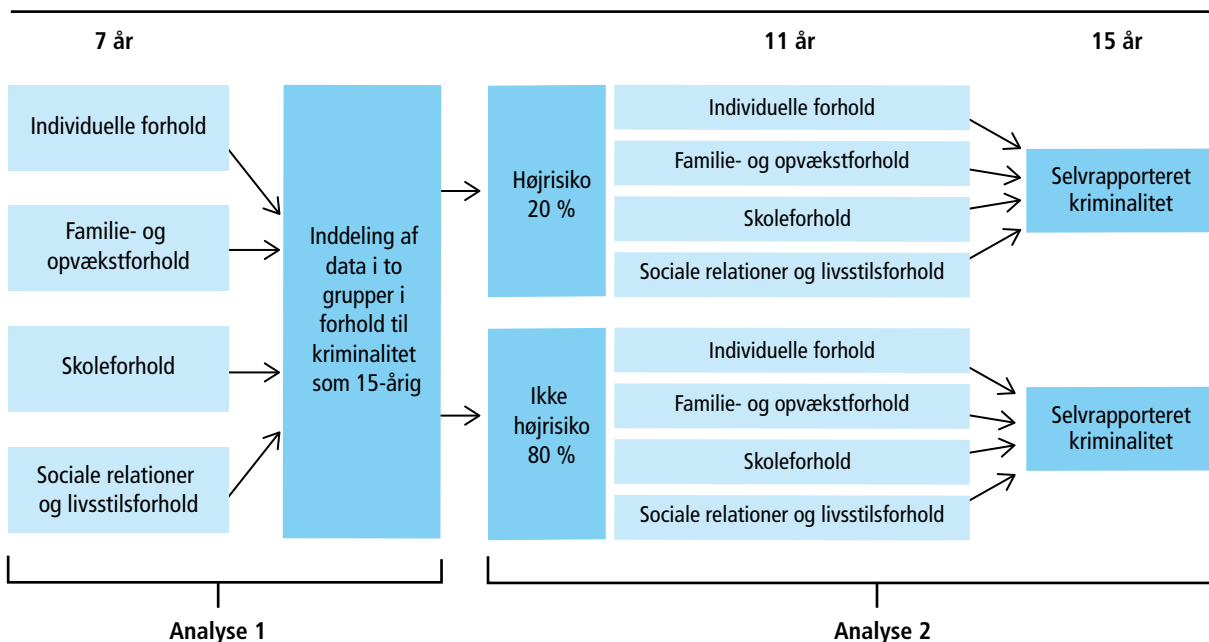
7 år

11 år

15 år

Individuelle forhold

Familie- og opvækstforhold

Skoleforhold

Sociale relationer og livsstilsforhold

Inddeling af data i to grupper i forhold til kriminalitet som 15-årig

Højrisiko 20 %

Individuelle forhold

Familie- og opvækstforhold

Skoleforhold

Sociale relationer og livsstilsforhold

Selvrapporteret kriminalitet

Ikke højrisiko 80 %

Individuelle forhold

Familie- og opvækstforhold

Skoleforhold

Sociale relationer og livsstilsforhold

Selvrapporteret kriminalitet

Analyse 1

Analyse 2